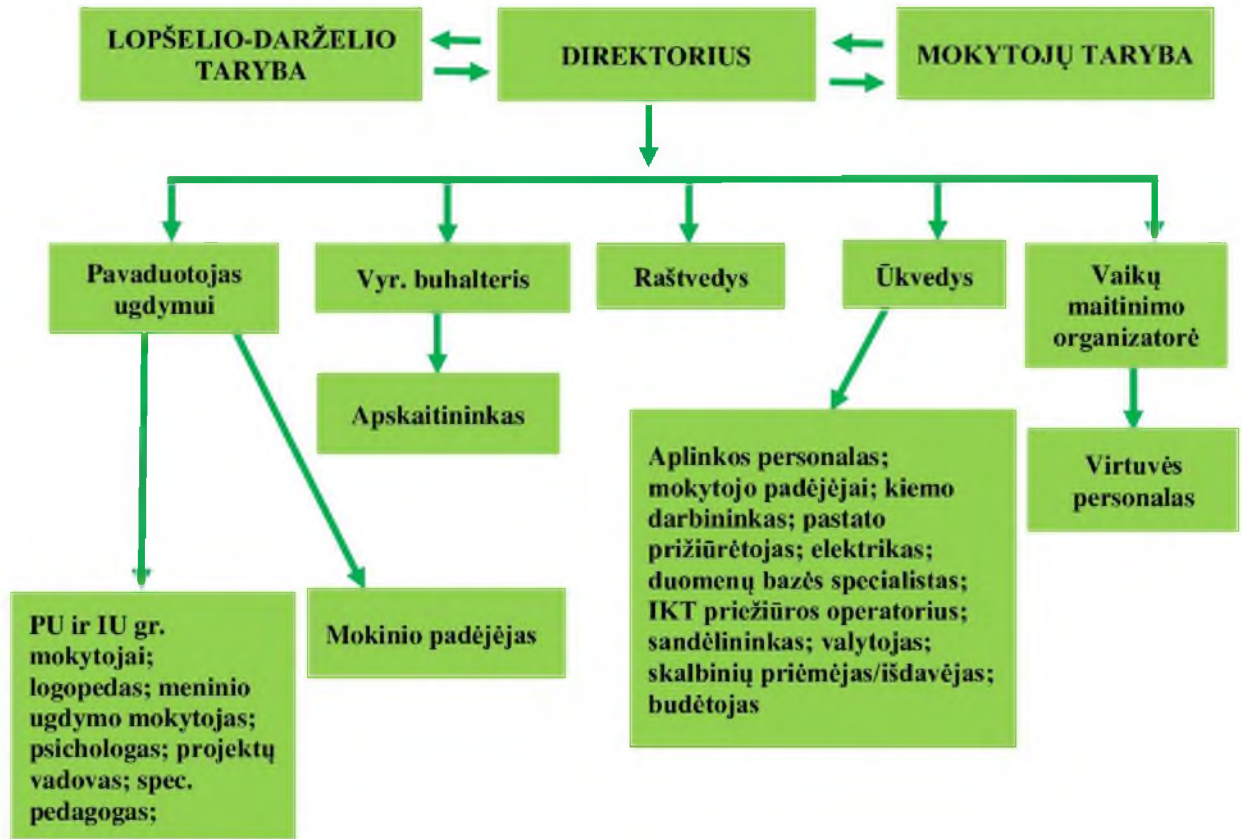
LOPŠELIO-DARŽELIO TARYBA

DIREKTORIUS

MOKYTOJŲ TARYBA

Pavaduotojas ugdymui

Vyr. buhalteris

Raštvedys

Ūkvedys

Vaikų maitinimo organizatorė

Apskaitininkas

Aplinkos personalas; mokytojo padėjėjai; kiemo darbininkas; pastato prižiūrėtojas; elektrikas; duomenų bazės specialistas; IKT priežiūros operatorius; sandėlininkas; valytojas; skalbinių priėmėjas/išdavėjas; budėtojas

Virtuvės personalas

PU ir IU gr. mokytojai; logopedas; meninio ugdymo mokytojas; psichologas; projektų vadovas; spec. pedagogas;

Mokinio padėjėjas